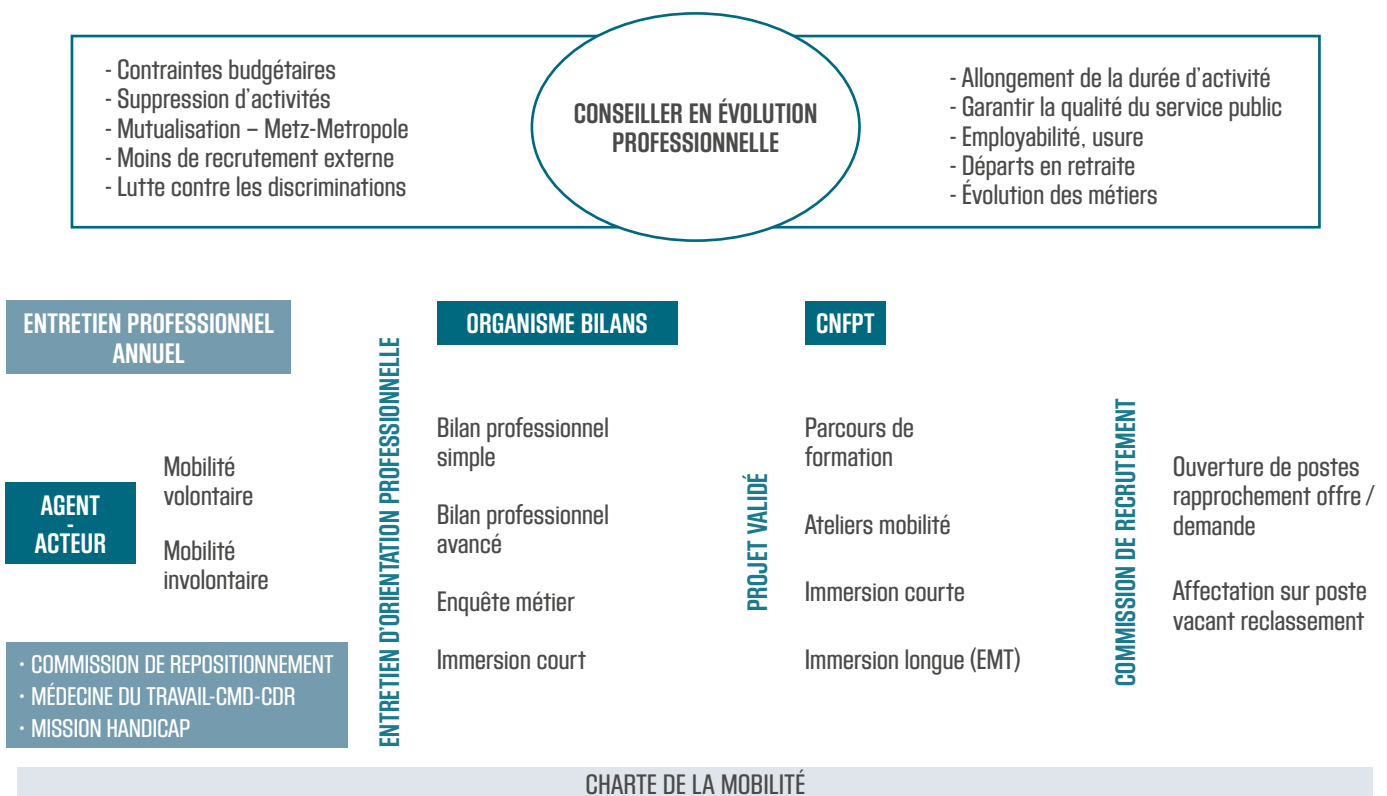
- Contraintes budgétaires
- Suppression d'activités
- Mutualisation – Metz-Metropole
- Moins de recrutement externe
- Lutte contre les discriminations

CONSEILLER EN ÉVOLUTION PROFESSIONNELLE

- Allongement de la durée d'activité
- Garantir la qualité du service public
- Employabilité, usure
- Départs en retraite
- Évolution des métiers

ENTRETIEN PROFESSIONNEL ANNUEL

AGENT - ACTEUR

Mobilité volontaire

Mobilité involontaire

· COMMISSION DE REPOSITIONNEMENT
· MÉDECINE DU TRAVAIL-CMD-CDR
· MISSION HANDICAP

ENTRETIEN D'ORIENTATION PROFESSIONNELLE

ORGANISME BILANS

Bilan professionnel simple

Bilan professionnel avancé

Enquête métier

Immersion court

PROJET VALIDÉ

CNFPT

Parcours de formation

Ateliers mobilité

Immersion courte

Immersion longue (EMT)

COMMISSION DE RECRUTEMENT

Ouverture de postes rapprochement offre / demande

Affectation sur poste vacant reclassement

CHARTE DE LA MOBILITÉ